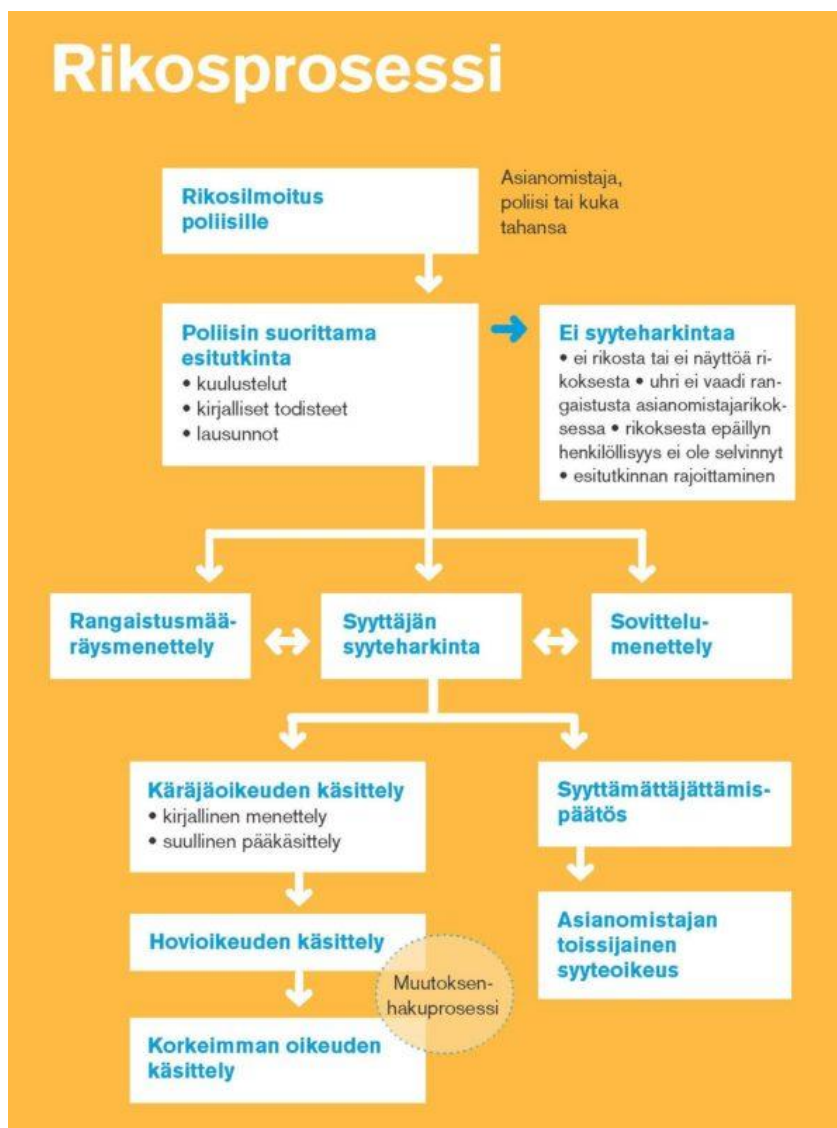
Rikosprosessi

Rikosilmoitus poliisille

Asianomistaja, poliisi tai kuka tahansa

Poliisin suorittama esitutkinta
• kuulustelut
• kirjalliset todisteet
• lausunnot

Ei syyteharkintaa
• ei rikosta tai ei näyttöä rikoksesta • uhri ei vaadi rangaistusta asianomistajarikoksessa • rikoksesta epäillyn henkilöllisyys ei ole selvinnyt • esitutkinnan rajoittaminen

Rangaistusmääräysmenettely

Syyttäjän syyteharkinta

Sovittelumenettely

Käräjäoikeuden käsittely
• kirjallinen menettely
• suullinen pääkäsittely

Syyttämättäjättämispäätös

Hovioikeuden käsittely

Muutoksenhakuprosessi

Asianomistajan toissijainen syyteoikeus

Korkeimman oikeuden käsittely